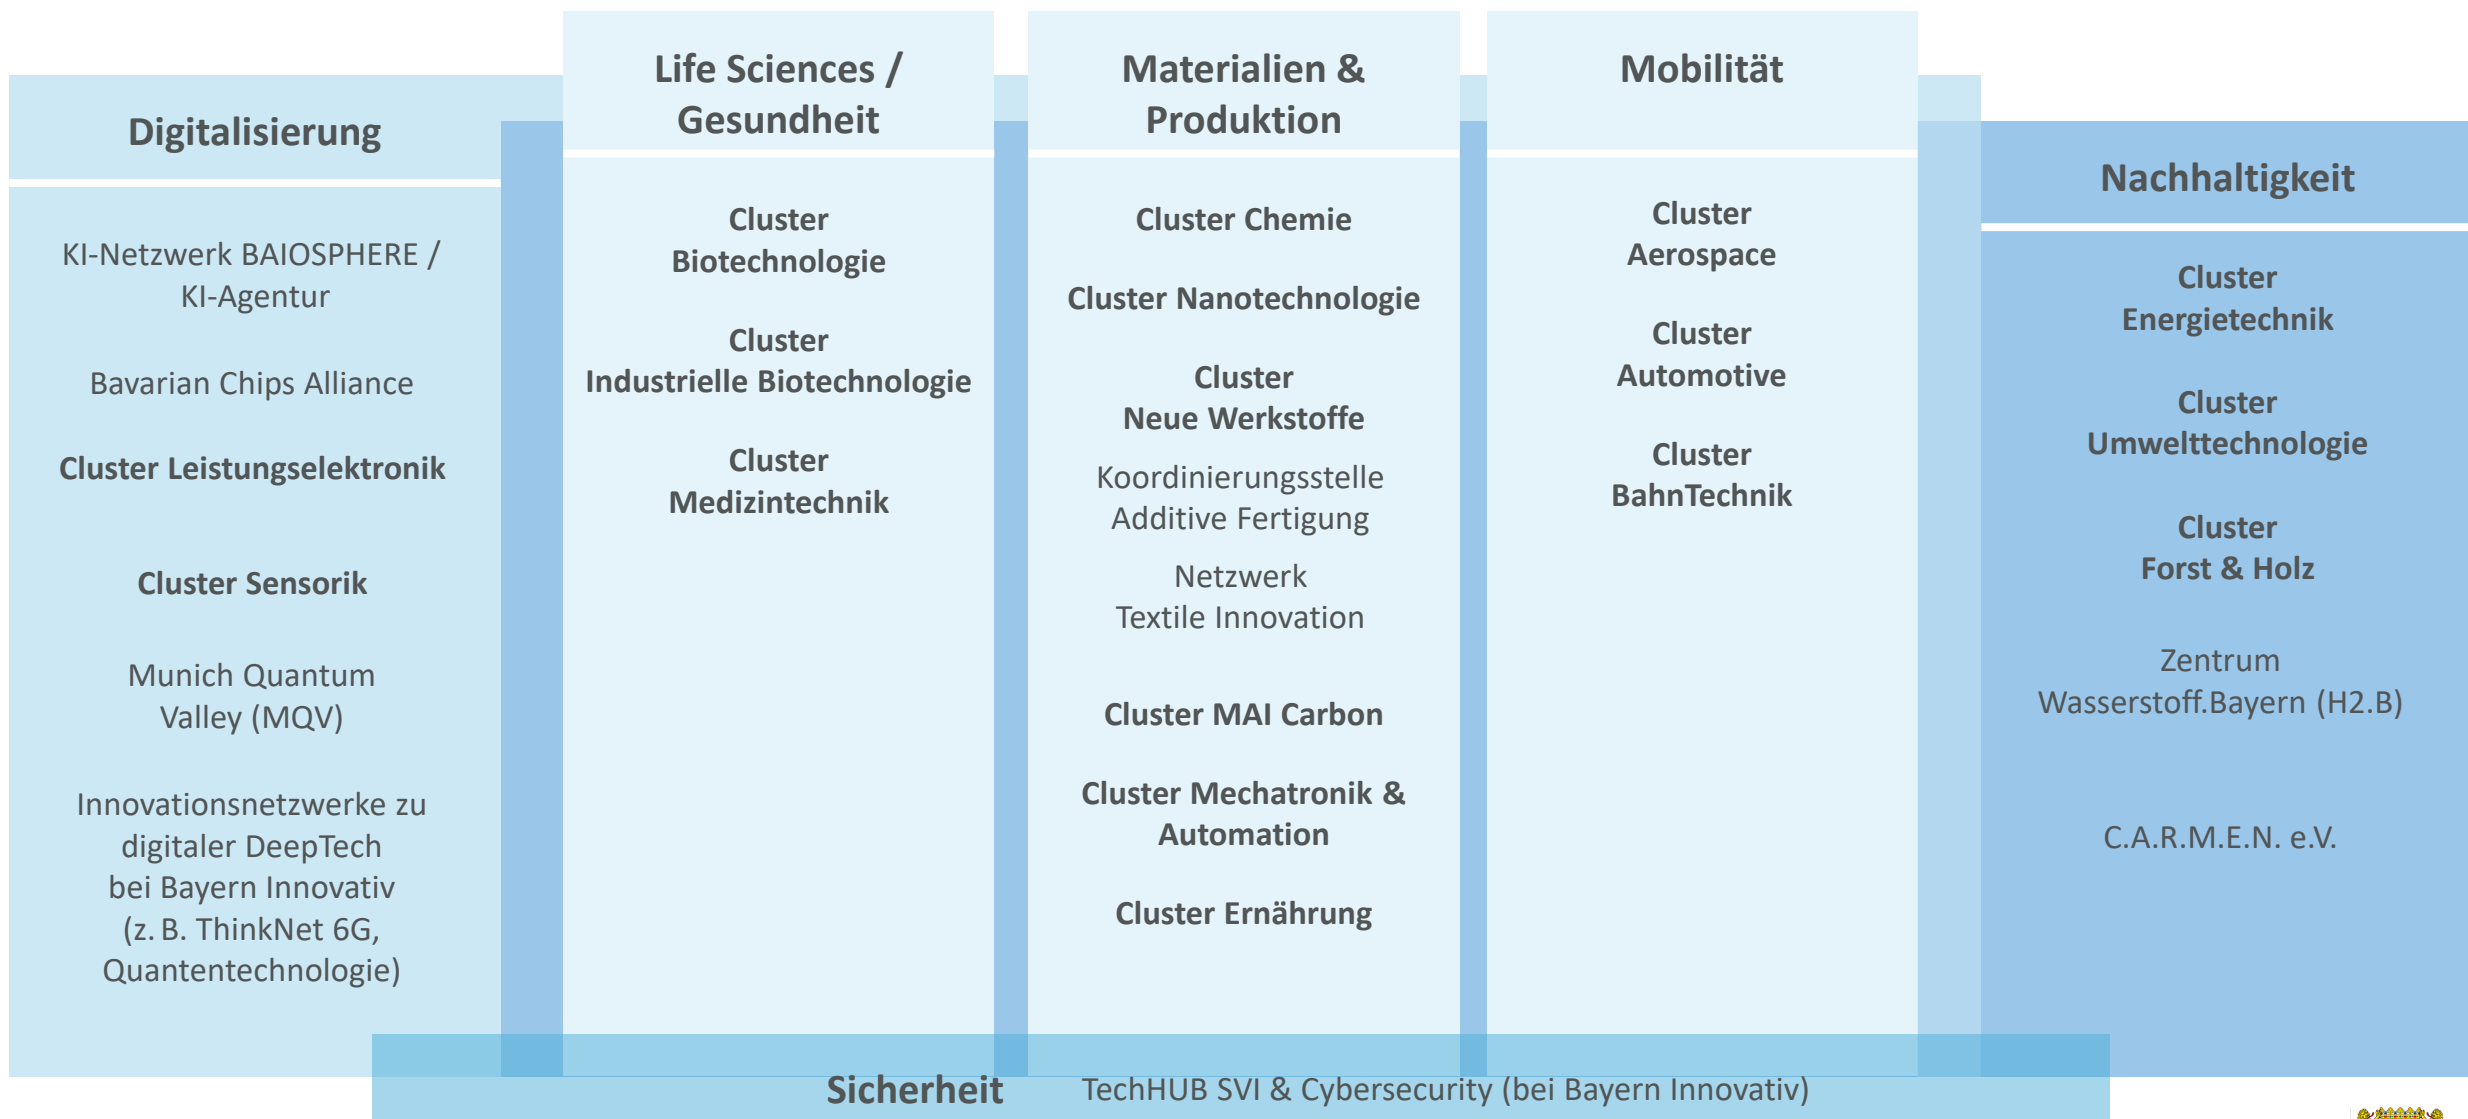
Digitalisierung

KI-Netzwerk BAIOSPHERE / KI-Agentur

Bavarian Chips Alliance

Cluster Leistungselektronik

Cluster Sensorik

Munich Quantum Valley (MQV)

Innovationsnetzwerke zu digitaler DeepTech bei Bayern Innovativ (z. B. ThinkNet 6G, Quantentechnologie)

Life Sciences / Gesundheit

Cluster Biotechnologie

Cluster Industrielle Biotechnologie

Cluster Medizintechnik

Materialien & Produktion

Cluster Chemie

Cluster Nanotechnologie

Cluster Neue Werkstoffe

Koordinierungsstelle Additive Fertigung

Netzwerk Textile Innovation

Cluster MAI Carbon

Cluster Mechatronik & Automation

Cluster Ernährung

Mobilität

Cluster Aerospace

Cluster Automotive

Cluster BahnTechnik

Nachhaltigkeit

Cluster Energietechnik

Cluster Umwelttechnologie

Cluster Forst & Holz

Zentrum Wasserstoff.Bayern (H2.B)

C.A.R.M.E.N. e.V.

Sicherheit TechHUB SVI & Cybersecurity (bei Bayern Innovativ)